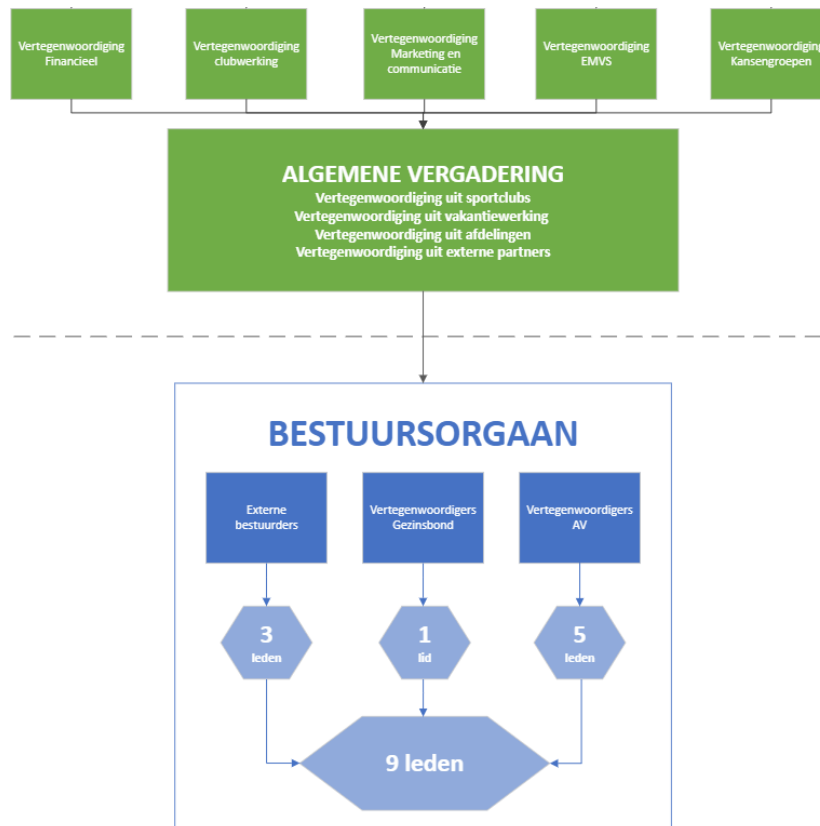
Vertegenwoordiging Financieel

Vertegenwoordiging clubwerking

Vertegenwoordiging Marketing en communicatie

Vertegenwoordiging EMVS

Vertegenwoordiging Kansengroepen

ALGEMENE VERGADERING
Vertegenwoordiging uit sportclubs
Vertegenwoordiging uit vakantiewerking
Vertegenwoordiging uit afdelingen
Vertegenwoordiging uit externe partners

BESTUURSORGAAN

Externe bestuurders

Vertegenwoordigers Gezinsbond

Vertegenwoordigers AV

3 leden

1 lid

5 leden

9 leden